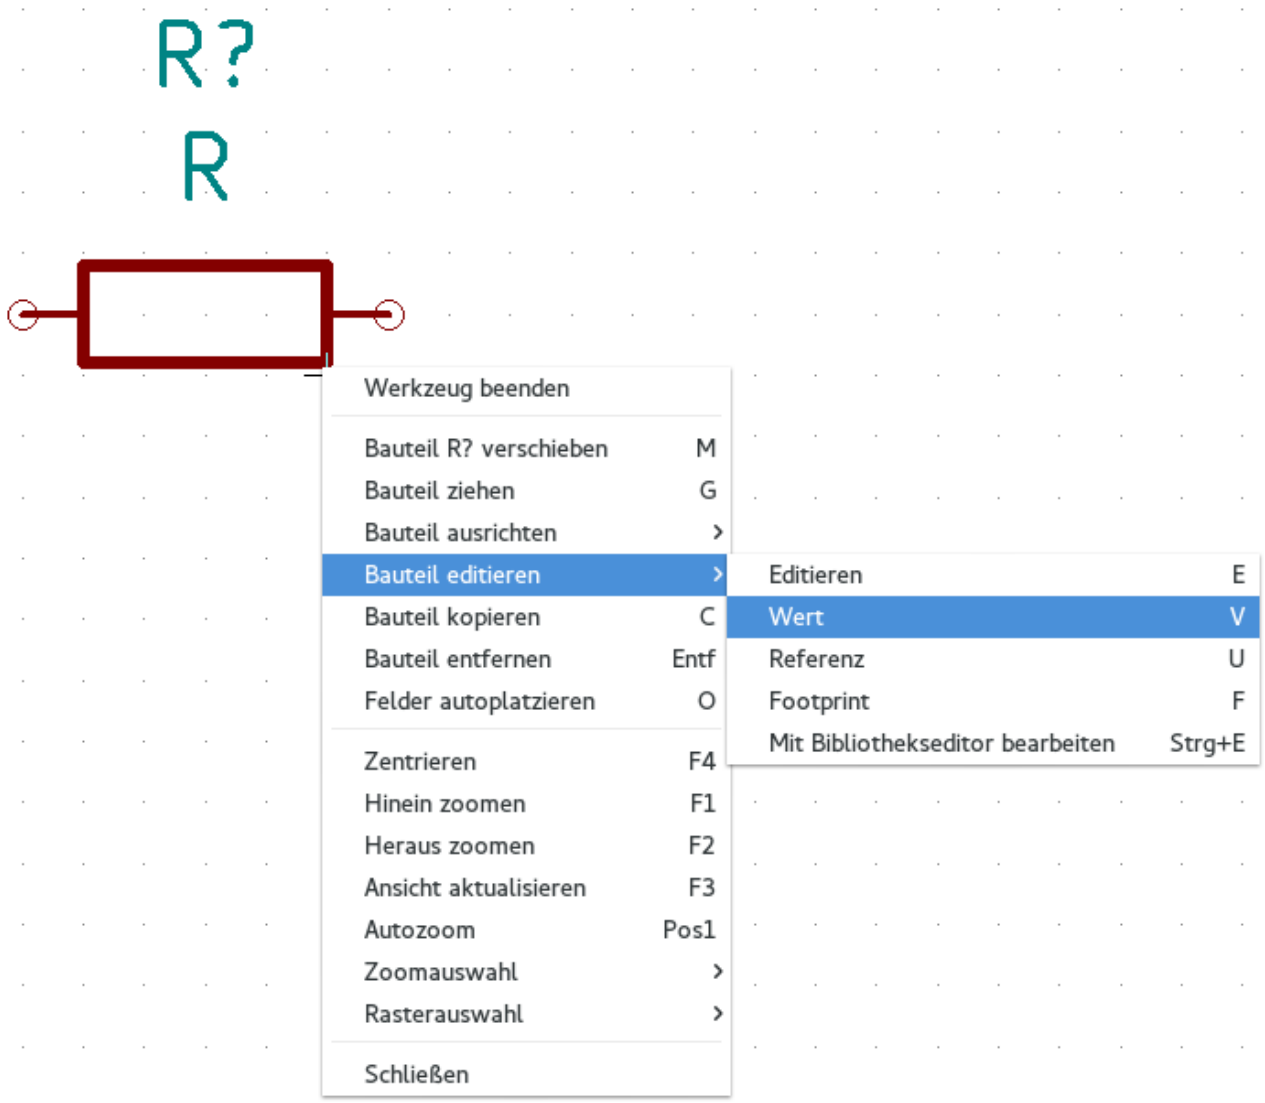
R?
R

Werkzeug beenden

Bauteil R? verschieben M
Bauteil ziehen G
Bauteil ausrichten >
Bauteil editieren >
Bauteil kopieren C
Bauteil entfernen Entf
Felder autoplatzieren O

Zentrieren F4
Hinein zoomen F1
Heraus zoomen F2
Ansicht aktualisieren F3
Autozoom Pos1
Zoomauswahl >
Rasterauswahl >

Schließen

Editieren E
Wert V
Referenz U
Footprint F
Mit Bibliothekseditor bearbeiten Strg+E